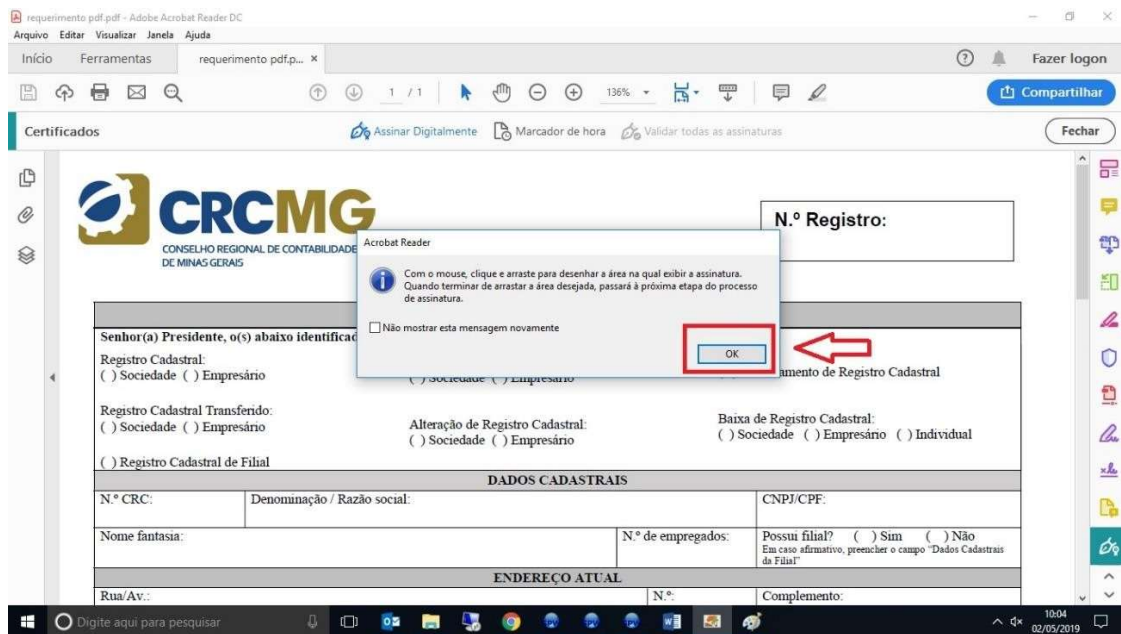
requerimento pdf.pdf - Adobe Acrobat Reader DC
Arquivo Editar Visualizar Janela Ajuda
Início Ferramentas requerimento pdf.p... ×
Fazer logon
1 / 1 136%
Compartilhar
Certificados
Assinar Digitalmente Marcador de hora Validar todas as assinaturas
Fechar

CRCMG
CONSELHO REGIONAL DE CONTABILIDADE DE MINAS GERAIS

N.º Registro:

Acrobat Reader
Com o mouse, clique e arraste para desenhar a área na qual exibir a assinatura. Quando terminar de arrastar a área desejada, passará à próxima etapa do processo de assinatura.
Não mostrar esta mensagem novamente
OK

Senhor(a) Presidente, o(s) abaixo identificad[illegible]
Registro Cadastral:
( ) Sociedade ( ) Empresário
( ) Sociedade ( ) Empresário
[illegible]amento de Registro Cadastral

Registro Cadastral Transferido:
( ) Sociedade ( ) Empresário
Alteração de Registro Cadastral:
( ) Sociedade ( ) Empresário
Baixa de Registro Cadastral:
( ) Sociedade ( ) Empresário ( ) Individual

( ) Registro Cadastral de Filial

DADOS CADASTRAIS

| N.º CRC: | Denominação / Razão social: | | CNPJ/CPF: |
|---|---|---|---|
| Nome fantasia: | | N.º de empregados: | Possui filial? ( ) Sim ( ) Não Em caso afirmativo, preencher o campo "Dados Cadastrais da Filial" |

ENDEREÇO ATUAL

| Rua/Av.: | N.º: | Complemento: |
|---|---|---|

Digite aqui para pesquisar
10:04 02/05/2019